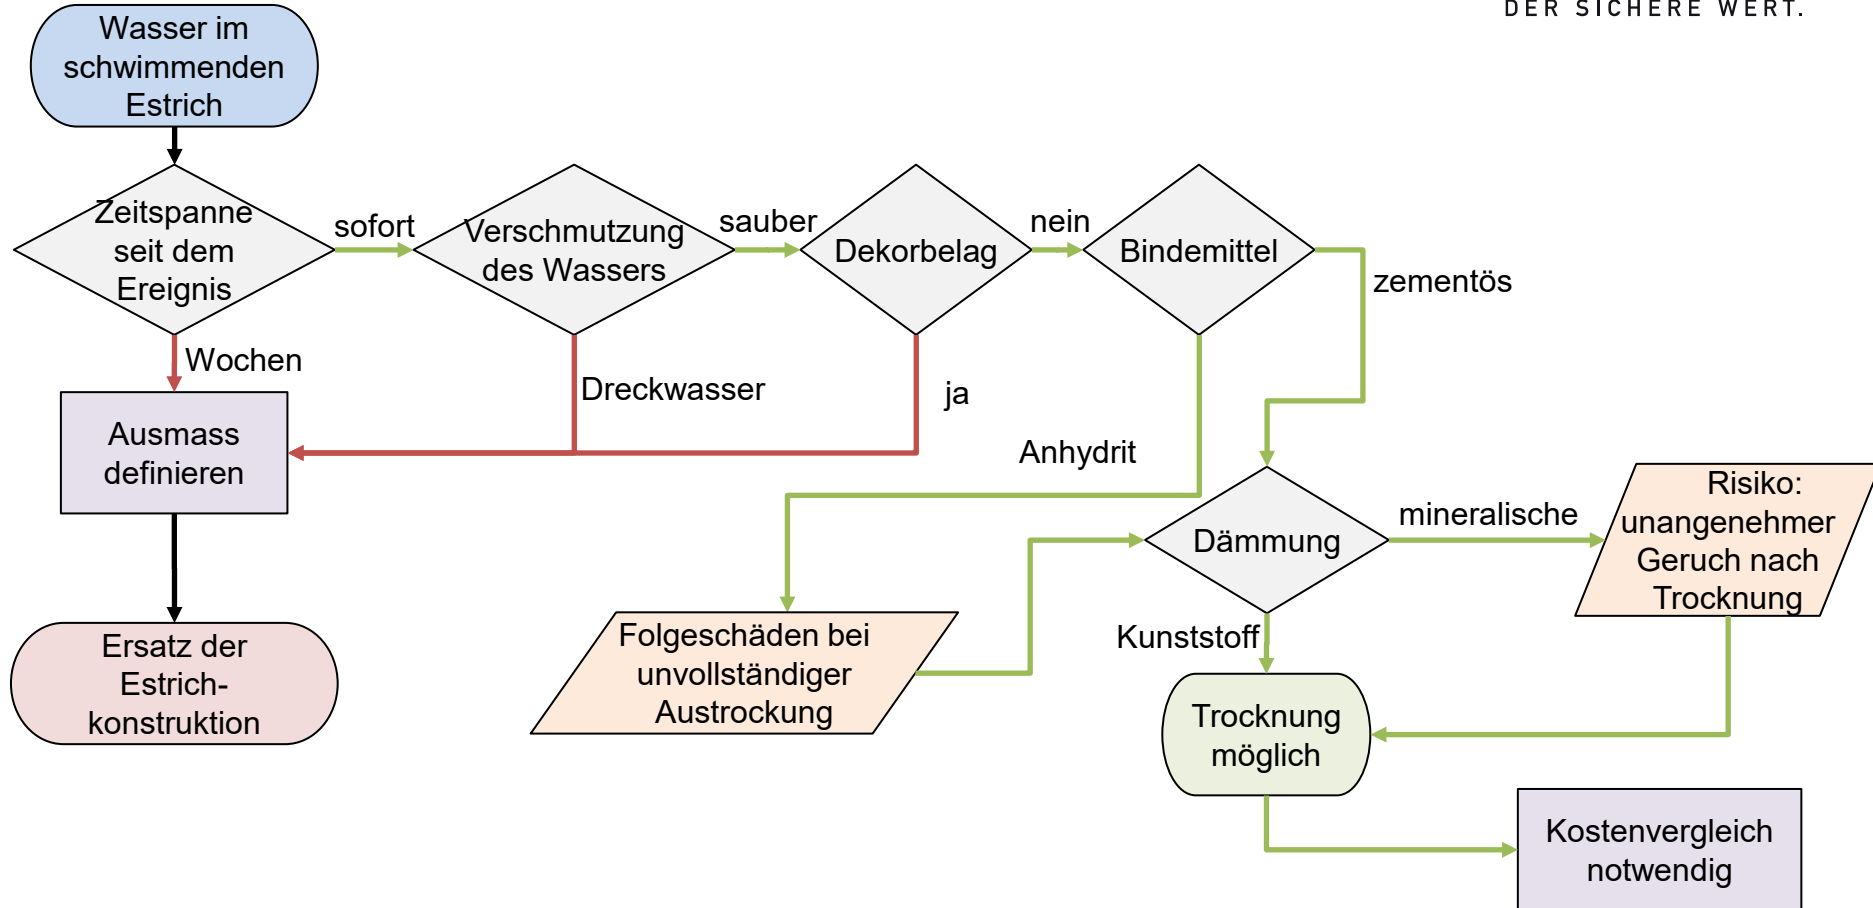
DER SICHERE WERT.

Wasser im schwimmenden Estrich

Zeitspanne seit dem Ereignis

sofort

Verschmutzung des Wassers

sauber

Dekorbelag

nein

Bindemittel

zementös

Wochen

Dreckwasser

ja

Ausmass definieren

Anhydrit

Dämmung

mineralische

Risiko: unangenehmer Geruch nach Trocknung

Ersatz der Estrich-konstruktion

Folgeschäden bei unvollständiger Austrockung

Kunststoff

Trocknung möglich

Kostenvergleich notwendig